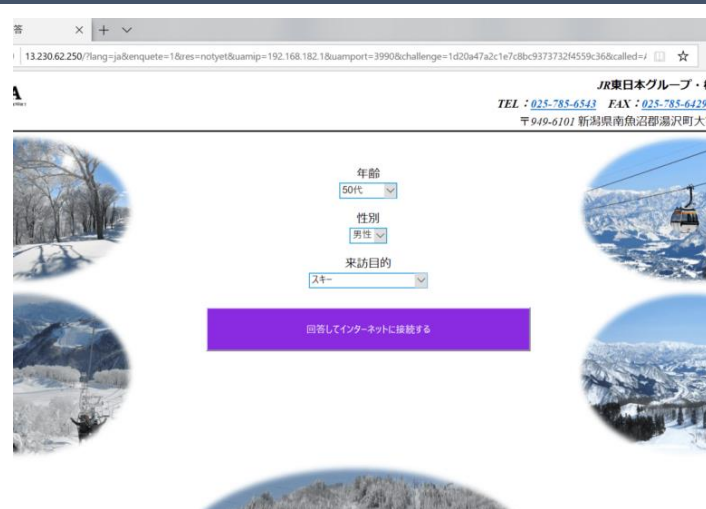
答 × + ∨

13.230.62.250/?lang=ja&enquete=1&res=notyet&uamip=192.168.182.1&uamport=3990&challenge=1d20a47a2c1e7c8bc9373732f4559c36&called=/ ☆

A

JR東日本グループ・

TEL：025-785-6543 FAX：025-785-6429

〒949-6101 新潟県南魚沼郡湯沢町大

年齢
50代

性別
男性

来訪目的
スキー

回答してインターネットに接続する